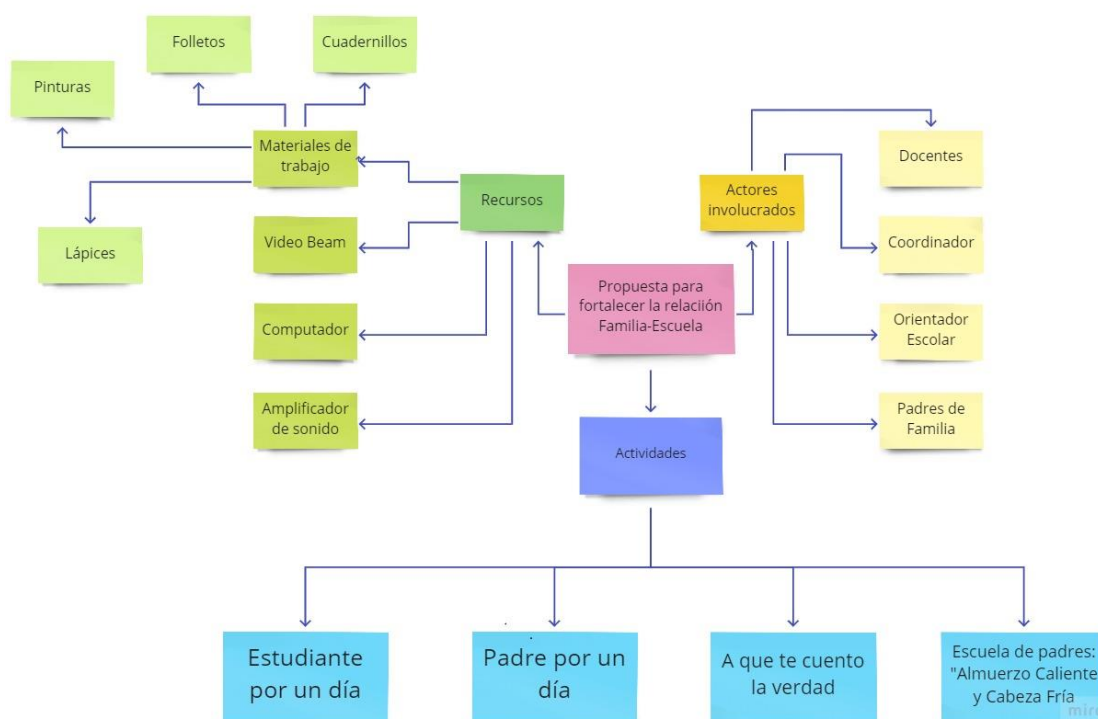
Folletos

Cuadernillos

Pinturas

Materiales de trabajo

Lápices

Video Beam

Computador

Amplificador de sonido

Recursos

Propuesta para fortalecer la relación Familia-Escuela

Actores involucrados

Docentes

Coordinador

Orientador Escolar

Padres de Familia

Actividades

Estudiante por un día

Padre por un día

A que te cuento la verdad

Escuela de padres: "Almuerzo Caliente y Cabeza Fría

miro